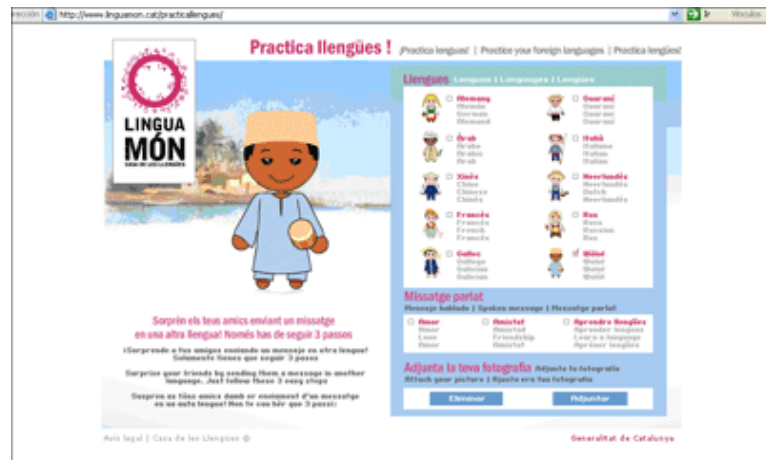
ecció http://www.linguamon.cat/practicallengues/ Vínculos

LINGUA MÓN
CASA DE LES LLENGÜES

Practica llengües ! ¡Practica lenguas! | Practice your foreign languages | Practica llengües!

Llengües Lenguas | Languages | Lengües

Alemany
Alemán
German
Alemand

Guaraní
Guaraní
Guarani
Guaraní

Àrab
Árabe
Arabic
Àrab

Italià
Italiano
Italian
Italian

Xinès
Chino
Chinese
Chinés

Neerlandès
Neerlandés
Dutch
Neerlandés

Francès
Francés
French
Francés

Rus
Ruso
Russian
Rus

Gallec
Gallego
Galician
Galician

Wolof
Wolof
Wolof
Wolof

Missatge parlat
Mensaje hablado | Spoken message | Messatge parlat

Amor
Amor
Love
Amor

Amistat
Amistad
Friendship
Amistat

Aprendre llengües
Aprender lenguas
Learn a language
Apréner lengües

Adjunta la teva fotografia Adjunta tu fotografía
Attach your picture | Ajusta era tua fotografia

Eliminar Adjuntar

Sorprèn els teus amics enviant un missatge en una altra llengua! Només has de seguir 3 passos

¡Sorprende a tus amigos enviando un mensaje en otra lengua! Solamente tienes que seguir 3 pasos

Surprise your friends by sending them a message in another language. Just follow these 3 easy steps

Sorpren es tíos amics damb er enviament d'un messatge en ua auta lengua! Non te cau bér que 3 passi:

Avís legal | Casa de les Llengües ©

Generalitat de Catalunya